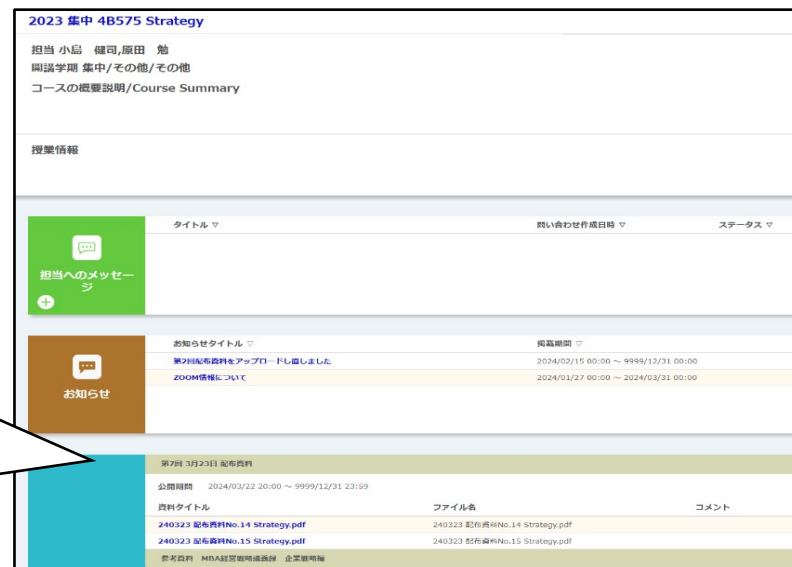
2023 集中 4B575 Strategy

担当 小島 健司,原田 勉
開講学期 集中/その他/その他
コースの概要説明/Course Summary

授業情報

担当へのメッセージ

| タイトル ▽ | 問い合わせ作成日時 ▽ | ステータス ▽ |
|---|---|---|

お知らせ

| お知らせタイトル ▽ | 掲載期間 ▽ |
|---|---|
| 第7回配布資料をアップロードし直しました | 2024/02/15 00:00 ～ 9999/12/31 00:00 |
| ZOOM情報について | 2024/01/27 00:00 ～ 2024/03/31 00:00 |

第7回 3月23日 配布資料

公開期間 2024/03/22 20:00 ～ 9999/12/31 23:59

| 資料タイトル | ファイル名 | コメント |
|---|---|---|
| 240323 配布資料No.14 Strategy.pdf | 240323 配布資料No.14 Strategy.pdf | |
| 240323 配布資料No.15 Strategy.pdf | 240323 配布資料No.15 Strategy.pdf | |

参考資料 MBA経営戦略論 企業戦略論